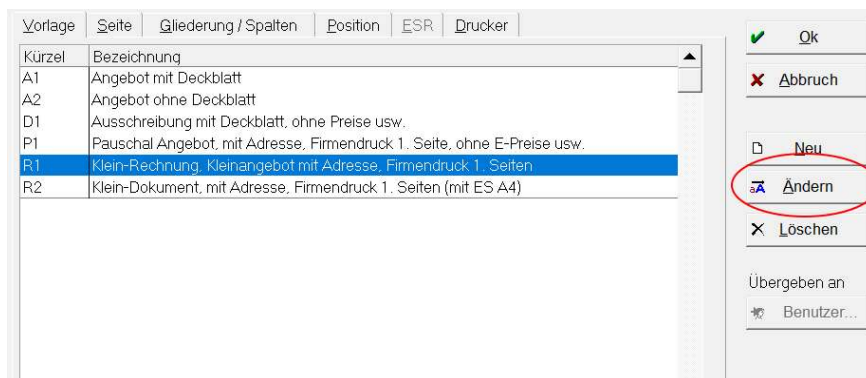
Vorlage | Seite | Gliederung / Spalten | Position | ESR | Drucker

| Kürzel | Bezeichnung |
|---|---|
| A1 | Angebot mit Deckblatt |
| A2 | Angebot ohne Deckblatt |
| D1 | Ausschreibung mit Deckblatt, ohne Preise usw. |
| P1 | Pauschal Angebot, mit Adresse, Firmendruck 1. Seite, ohne E-Preise usw. |
| R1 | Klein-Rechnung, Kleinangebot mit Adresse, Firmendruck 1. Seiten |
| R2 | Klein-Dokument, mit Adresse, Firmendruck 1. Seiten (mit ES A4) |

Ok
Abbruch
Neu
Ändern
Löschen
Übergeben an
Benutzer...